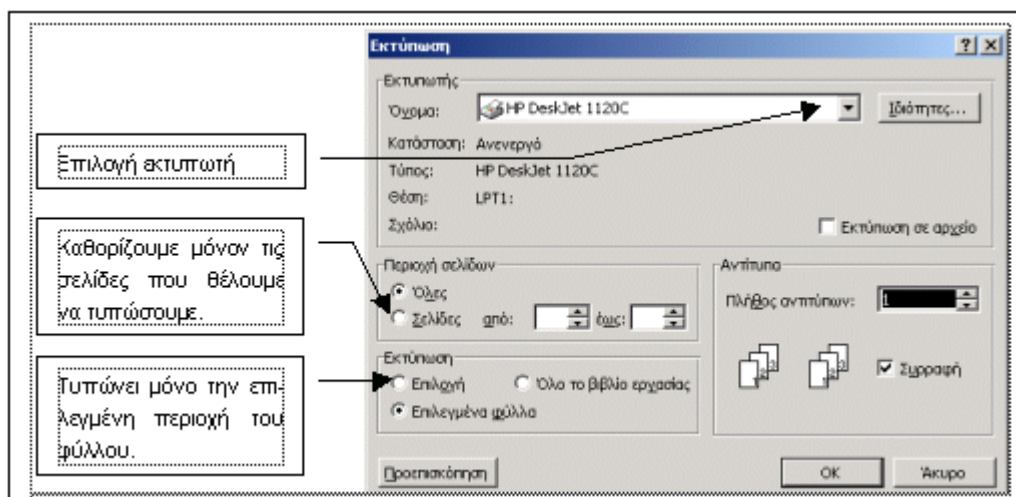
Εκτύπωση

?
X

Εκτυπωτής

Όνομα: HP DeskJet 1120C

Ιδιότητες...

Κατάσταση: Ανενεργό

Τύπος: HP DeskJet 1120C

Θέση: LPT1:

Σχόλιο:

Εκτύπωση σε αρχείο

Επιλογή εκτυπωτή

Καθορίζουμε μόνον τις σελίδες που θέλουμε να τυπώσουμε.

Περιοχή σελίδων

Όλες

Σελίδες από: έως:

Αντίτυπα

Πλήθος αντιτύπων: 1

Εκτύπωση

Επιλογή

Όλο το βιβλίο εργασίας

Επιλεγμένα φύλλα

Συρραφή

Τυπώνει μόνο την επιλεγμένη περιοχή του φύλλου.

Προεπισκόπηση

OK

Άκυρο